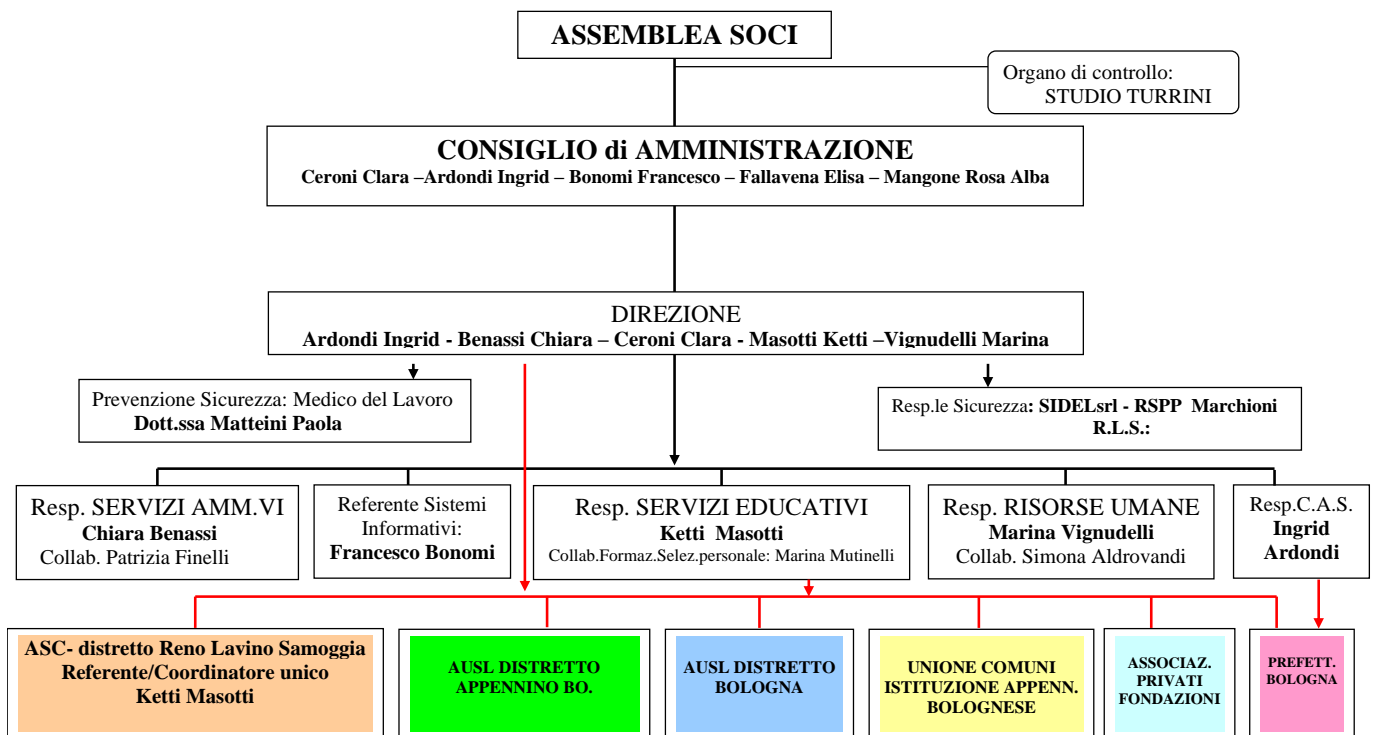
ASSEMBLEA SOCI

Organo di controllo:
STUDIO TURRINI

CONSIGLIO di AMMINISTRAZIONE
Ceroni Clara –Ardondi Ingrid – Bonomi Francesco – Fallavena Elisa – Mangone Rosa Alba

DIREZIONE
Ardondi Ingrid - Benassi Chiara – Ceroni Clara - Masotti Ketti –Vignudelli Marina

Prevenzione Sicurezza: Medico del Lavoro
Dott.ssa Matteini Paola

Resp.le Sicurezza: SIDELsrl - RSPP Marchioni
R.L.S.:

Resp. SERVIZI AMM.VI
Chiara Benassi
Collab. Patrizia Finelli

Referente Sistemi Informativi:
Francesco Bonomi

Resp. SERVIZI EDUCATIVI
Ketti Masotti
Collab.Formaz.Selez.personale: Marina Mutinelli

Resp. RISORSE UMANE
Marina Vignudelli
Collab. Simona Aldrovandi

Resp.C.A.S.
Ingrid
Ardondi

ASC- distretto Reno Lavino Samoggia
Referente/Coordinatore unico
Ketti Masotti

AUSL DISTRETTO APPENNINO BO.

AUSL DISTRETTO BOLOGNA

UNIONE COMUNI ISTITUZIONE APPENN. BOLOGNESE

ASSOCIAZ. PRIVATI FONDAZIONI

PREFETT. BOLOGNA